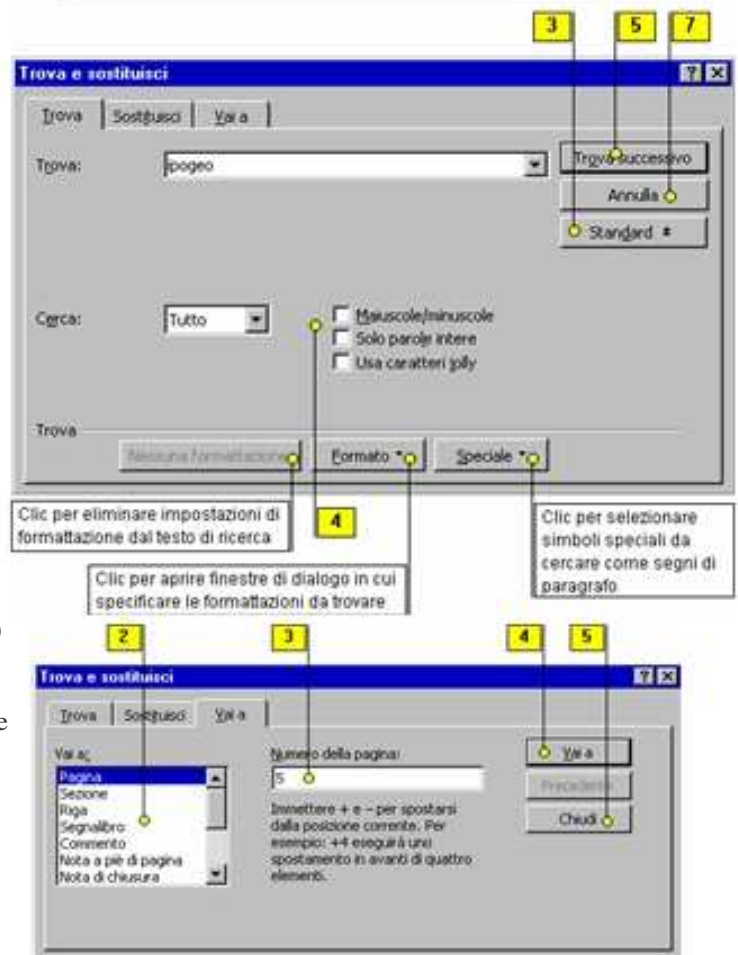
3 5 7

Trova e sostituisci

Trova | Sostituisci | Vai a

Trova: ipogeo

Trova successivo

Annulla

Standard ±

Cerca: Tutto

Maiuscole/minuscole
Solo parole intere
Usa caratteri jolly

Trova

Nessuna formattazione

Formato

Speciale

Clic per eliminare impostazioni di formattazione dal testo di ricerca

4

Clic per selezionare simboli speciali da cercare come segni di paragrafo

Clic per aprire finestre di dialogo in cui specificare le formattazioni da trovare

2 3 4 5

Trova e sostituisci

Trova | Sostituisci | Vai a

Vai a:
Pagina
Sezione
Riga
Segnalibro
Commento
Nota a piè di pagina
Nota di chiusura

Numero della pagina:
5

Immettere + e – per spostarsi dalla posizione corrente. Per esempio: +4 eseguirà uno spostamento in avanti di quattro elementi.

Vai a

Precedente

Chiudi